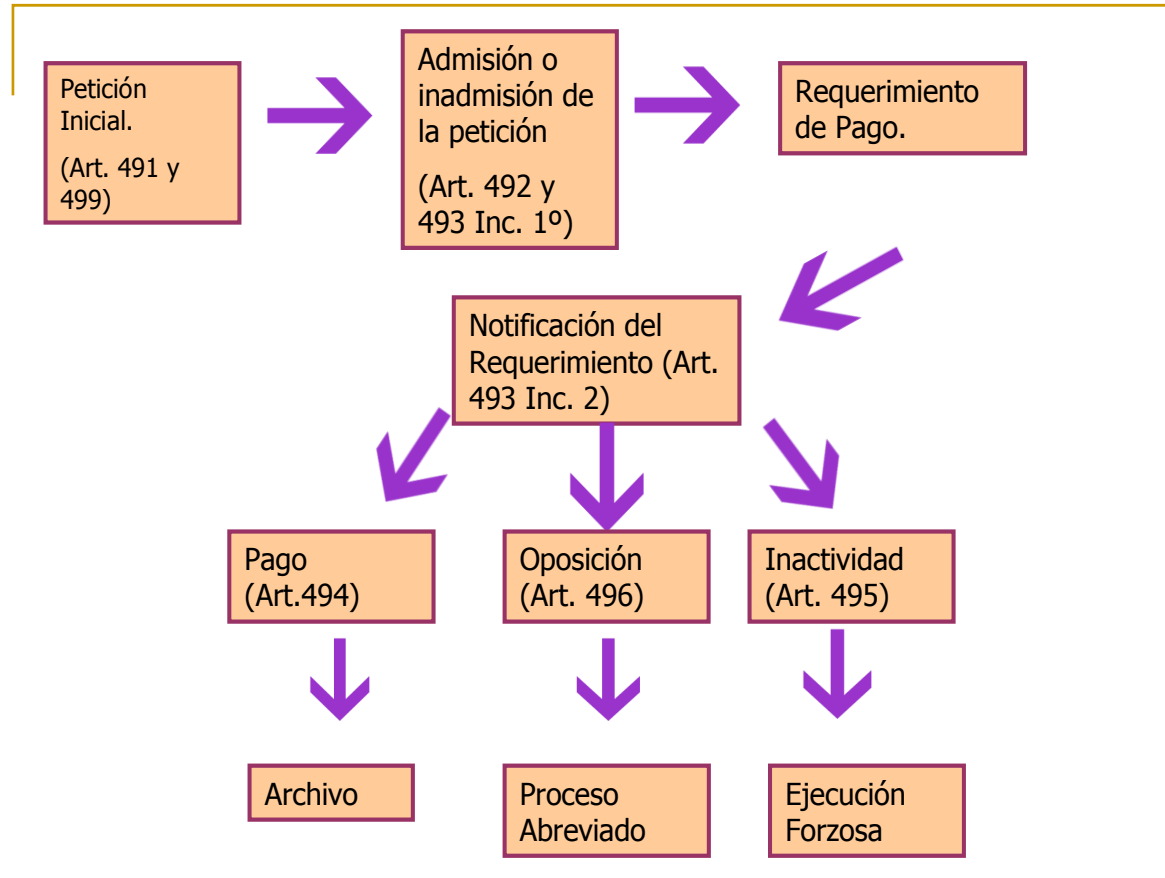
Petición Inicial.

(Art. 491 y 499)

Admisión o inadmisión de la petición

(Art. 492 y 493 Inc. 1º)

Requerimiento de Pago.

Notificación del Requerimiento (Art. 493 Inc. 2)

Pago (Art.494)

Oposición (Art. 496)

Inactividad (Art. 495)

Archivo

Proceso Abreviado

Ejecución Forzosa